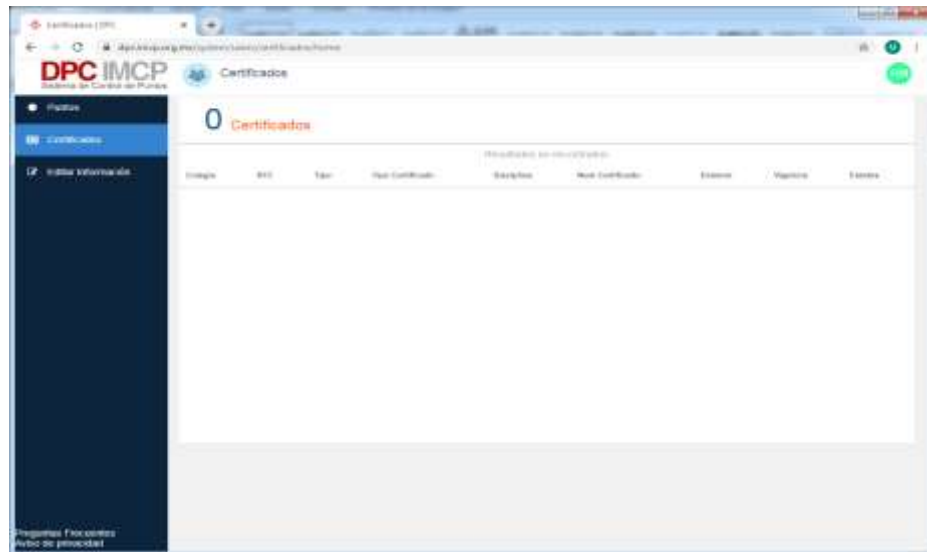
Certificados | DPC

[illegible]

DPC IMCP
Sistema de Control de Puntos

Certificados

Puntos

Certificados

Editar Información

0 Certificados

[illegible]

| Colegio | RFC | Tipo | Tipo Certificado | Disciplina | Num Certificado | Examen | Vigencia | Estatus |
|---|---|---|---|---|---|---|---|---|

Preguntas Frecuentes
Aviso de privacidad